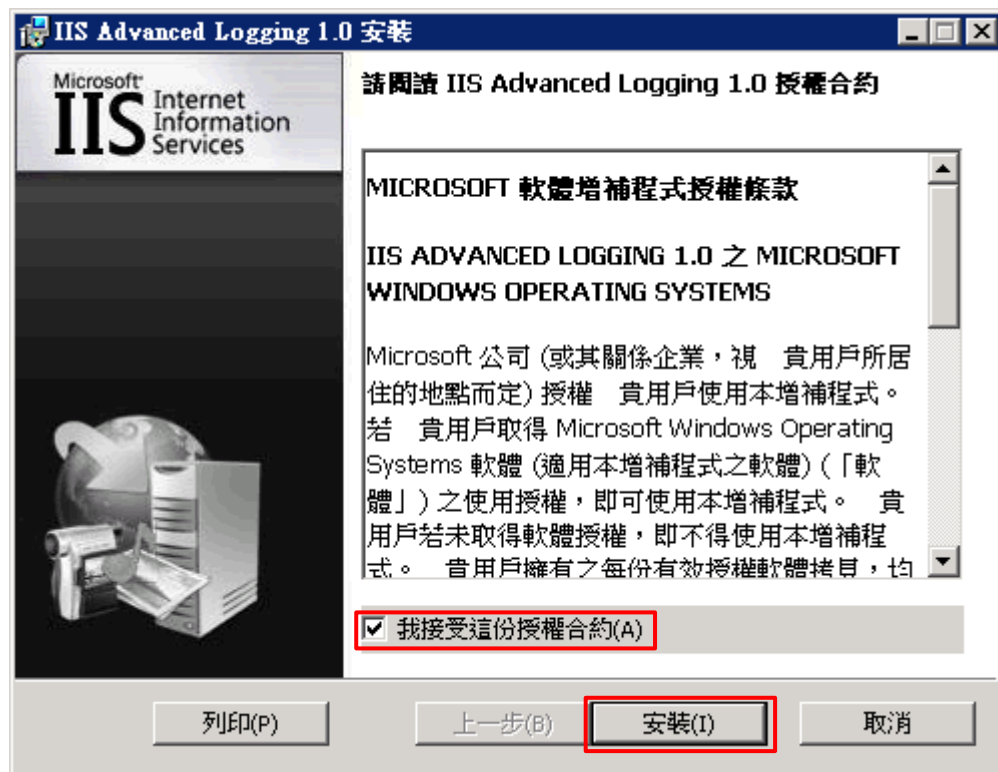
IIS Advanced Logging 1.0 安裝

Microsoft IIS Internet Information Services

請閱讀 IIS Advanced Logging 1.0 授權合約

MICROSOFT 軟體增補程式授權條款

IIS ADVANCED LOGGING 1.0 之 MICROSOFT WINDOWS OPERATING SYSTEMS

Microsoft 公司 (或其關係企業，視 貴用戶所居住的地點而定) 授權 貴用戶使用本增補程式。若 貴用戶取得 Microsoft Windows Operating Systems 軟體 (適用本增補程式之軟體) (「軟體」) 之使用授權，即可使用本增補程式。 貴用戶若未取得軟體授權，即不得使用本增補程式。 貴用戶擁有之每份有效授權軟體拷貝，均 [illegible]

我接受這份授權合約(A)

列印(P)

上一步(B)

安裝(I)

取消